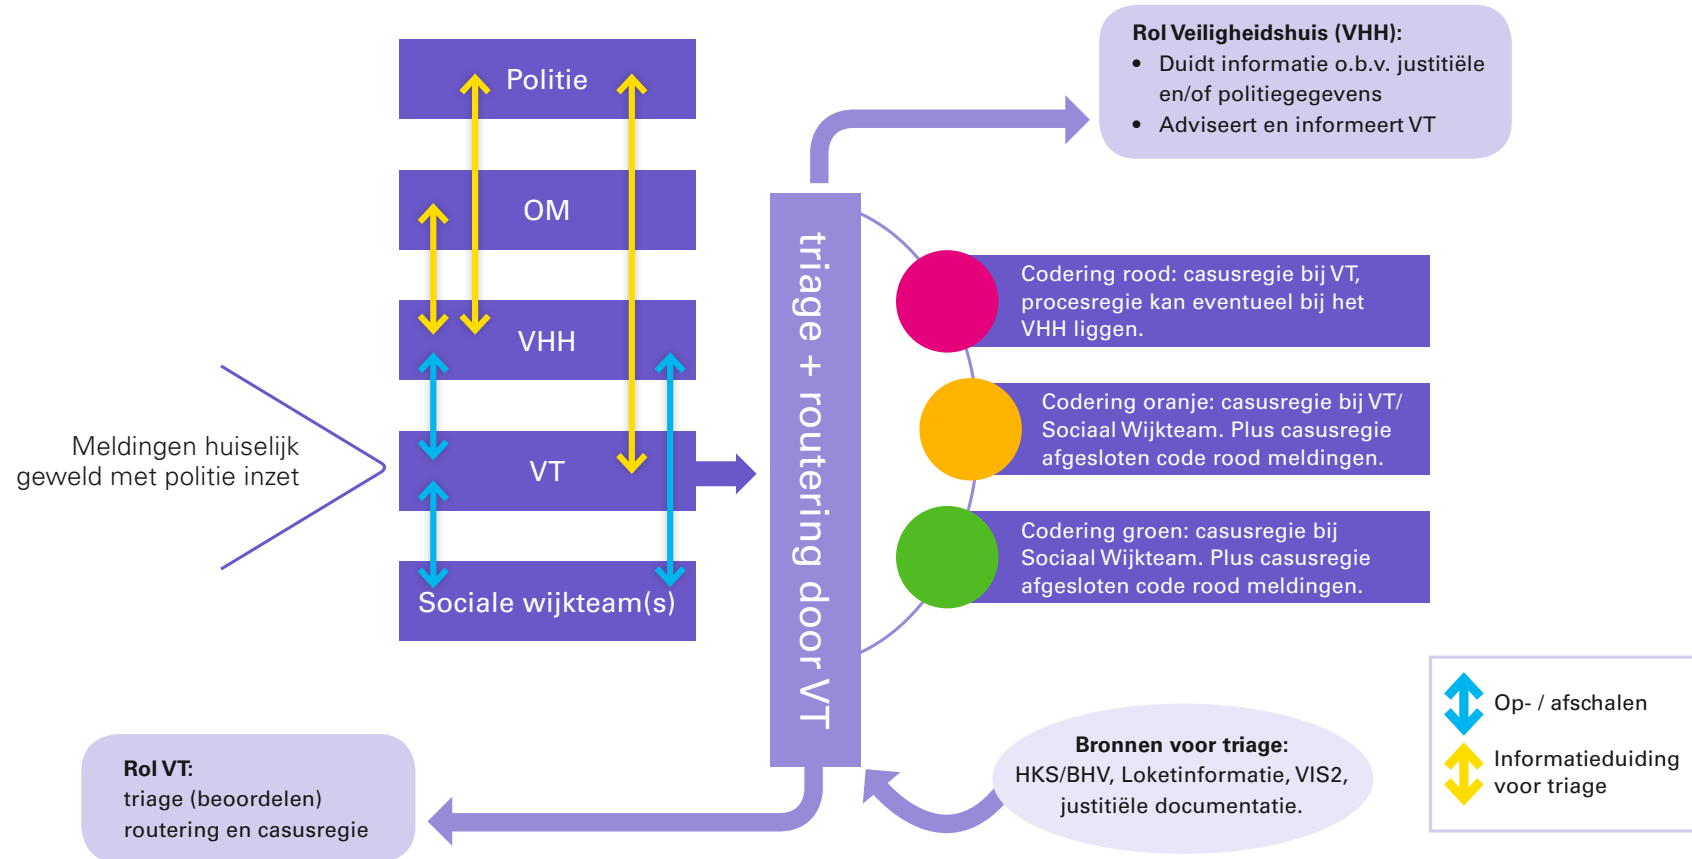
Politie

OM

VHH

VT

Sociale wijkteam(s)

Meldingen huiselijk geweld met politie inzet

triage + routering door VT

Rol Veiligheidshuis (VHH):
- Duidt informatie o.b.v. justitiële en/of politiegegevens
- Adviseert en informeert VT

Codering rood: casusregie bij VT, procesregie kan eventueel bij het VHH liggen.

Codering oranje: casusregie bij VT/ Sociaal Wijkteam. Plus casusregie afgesloten code rood meldingen.

Codering groen: casusregie bij Sociaal Wijkteam. Plus casusregie afgesloten code rood meldingen.

Rol VT:
triage (beoordelen)
routering en casusregie

Bronnen voor triage:
HKS/BHV, Loketinformatie, VIS2, justitiële documentatie.

Op- / afschalen

Informatieduiding voor triage